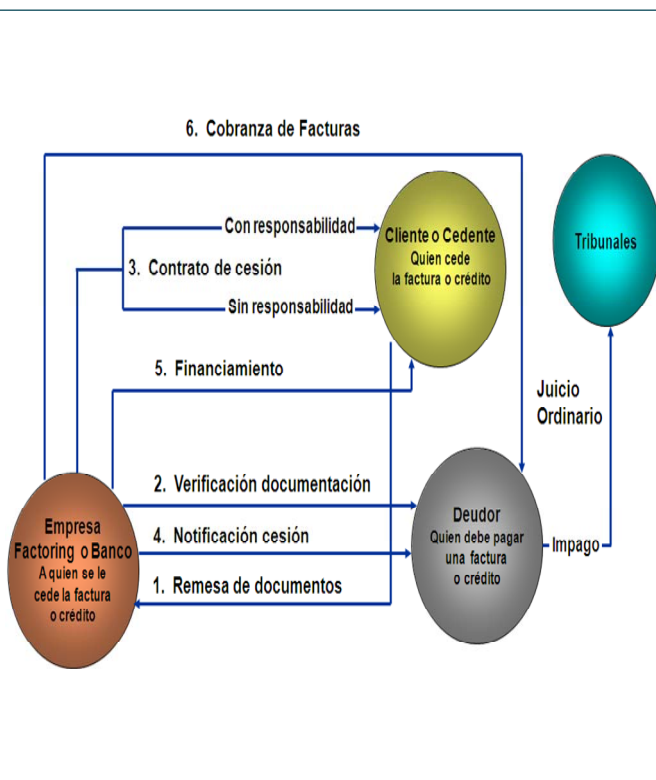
6. Cobranza de Facturas

Con responsabilidad

3. Contrato de cesión

Sin responsabilidad

Cliente o Cedente
Quien cede la factura o crédito

Tribunales

5. Financiamiento

Juicio Ordinario

2. Verificación documentación

4. Notificación cesión

1. Remesa de documentos

Empresa Factoring o Banco
A quien se le cede la factura o crédito

Deudor
Quien debe pagar una factura o crédito

Impago